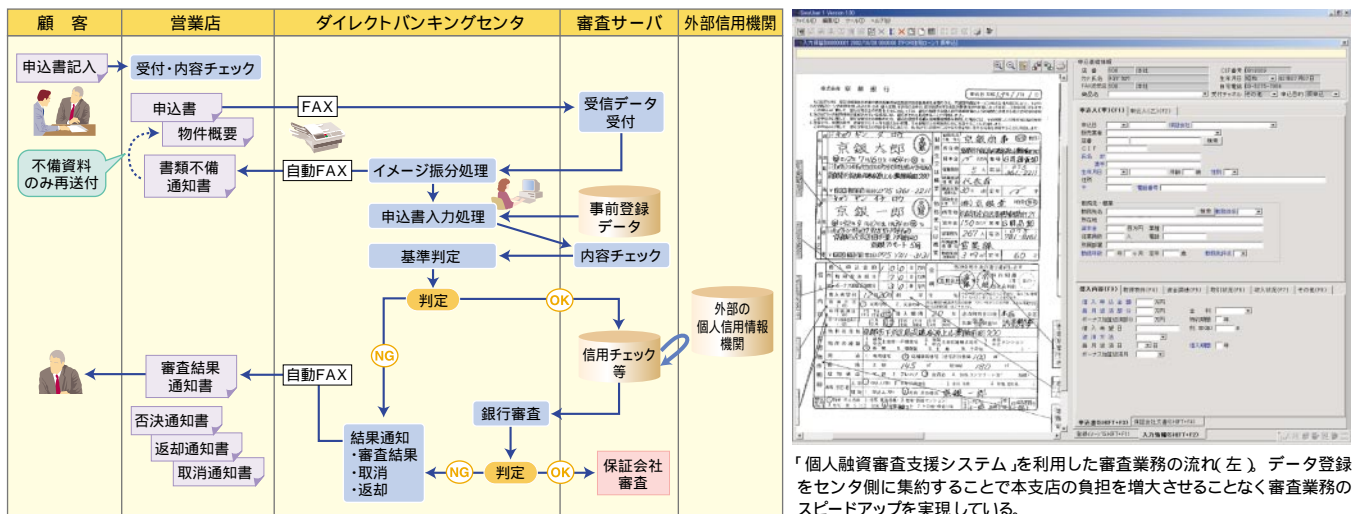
| 顧　客 | 営業店 | ダイレクトバンキングセンタ | 審査サーバ | 外部信用機関 |
|---|---|---|---|---|

申込書記入

受付・内容チェック

申込書

FAX

受信データ受付

物件概要

不備資料のみ再送付

書類不備通知書

自動FAX

イメージ振分処理

申込書入力処理

事前登録データ

内容チェック

基準判定

判定

OK

外部の個人信用情報機関

NG

信用チェック等

審査結果通知書

自動FAX

銀行審査

否決通知書

返却通知書

取消通知書

結果通知
・審査結果
・取消
・返却

NG

判定

OK

保証会社審査

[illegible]

「個人融資審査支援システム」を利用した審査業務の流れ(左)。データ登録をセンタ側に集約することで本支店の負担を増大させることなく審査業務のスピードアップを実現している。